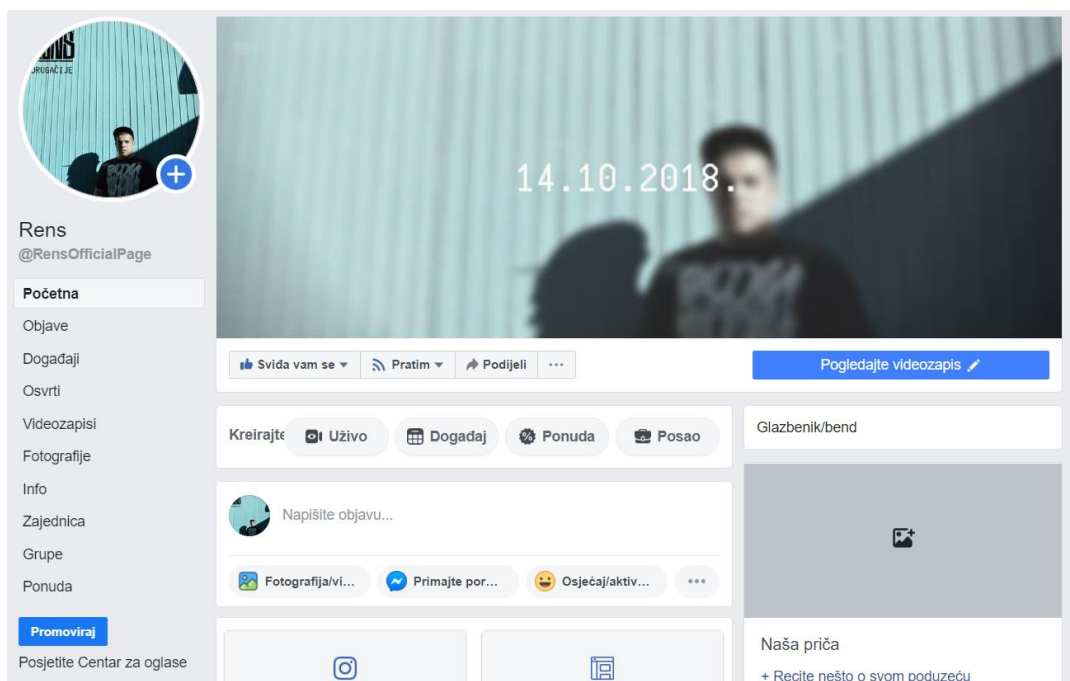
RENS
DRUGAČIJE

Rens
@RensOfficialPage

Početna
Objave
Događaji
Osvrti
Videozapisi
Fotografije
Info
Zajednica
Grupe
Ponuda

Promoviraj
Posjetite Centar za oglase

14.10.2018.

Sviđa vam se
Pratim
Podijeli
...
Pogledajte videozapis

Kreirajte
Uživo
Događaj
Ponuda
Posao

Napišite objavu...

Fotografija/vi...
Primajte por...
Osjećaj/aktiv...
...

Glazbenik/bend

Naša priča
+ Recite nešto o svom poduzeću